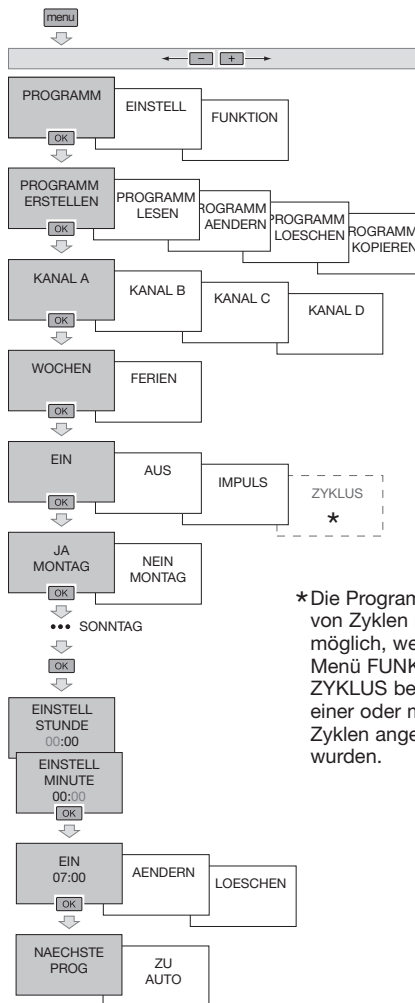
menu

− +

PROGRAMM
OK

EINSTELL

FUNKTION

PROGRAMM ERSTELLEN
OK

PROGRAMM LESEN

ROGRAMM AENDERN

PROGRAMM LOESCHEN

ROGRAMM KOPIEREN

KANAL A
OK

KANAL B

KANAL C

KANAL D

WOCHEN
OK

FERIEN

EIN
OK

AUS

IMPULS

ZYKLUS
*

JA MONTAG
OK

NEIN MONTAG

••• SONNTAG

OK

EINSTELL STUNDE
00:00

EINSTELL MINUTE
00:00
OK

EIN
07:00
OK

AENDERN

LOESCHEN

NAECHSTE PROG

ZU AUTO

*Die Program von Zyklen möglich, we Menü FUNK ZYKLUS be einer oder m Zyklen ange wurden.